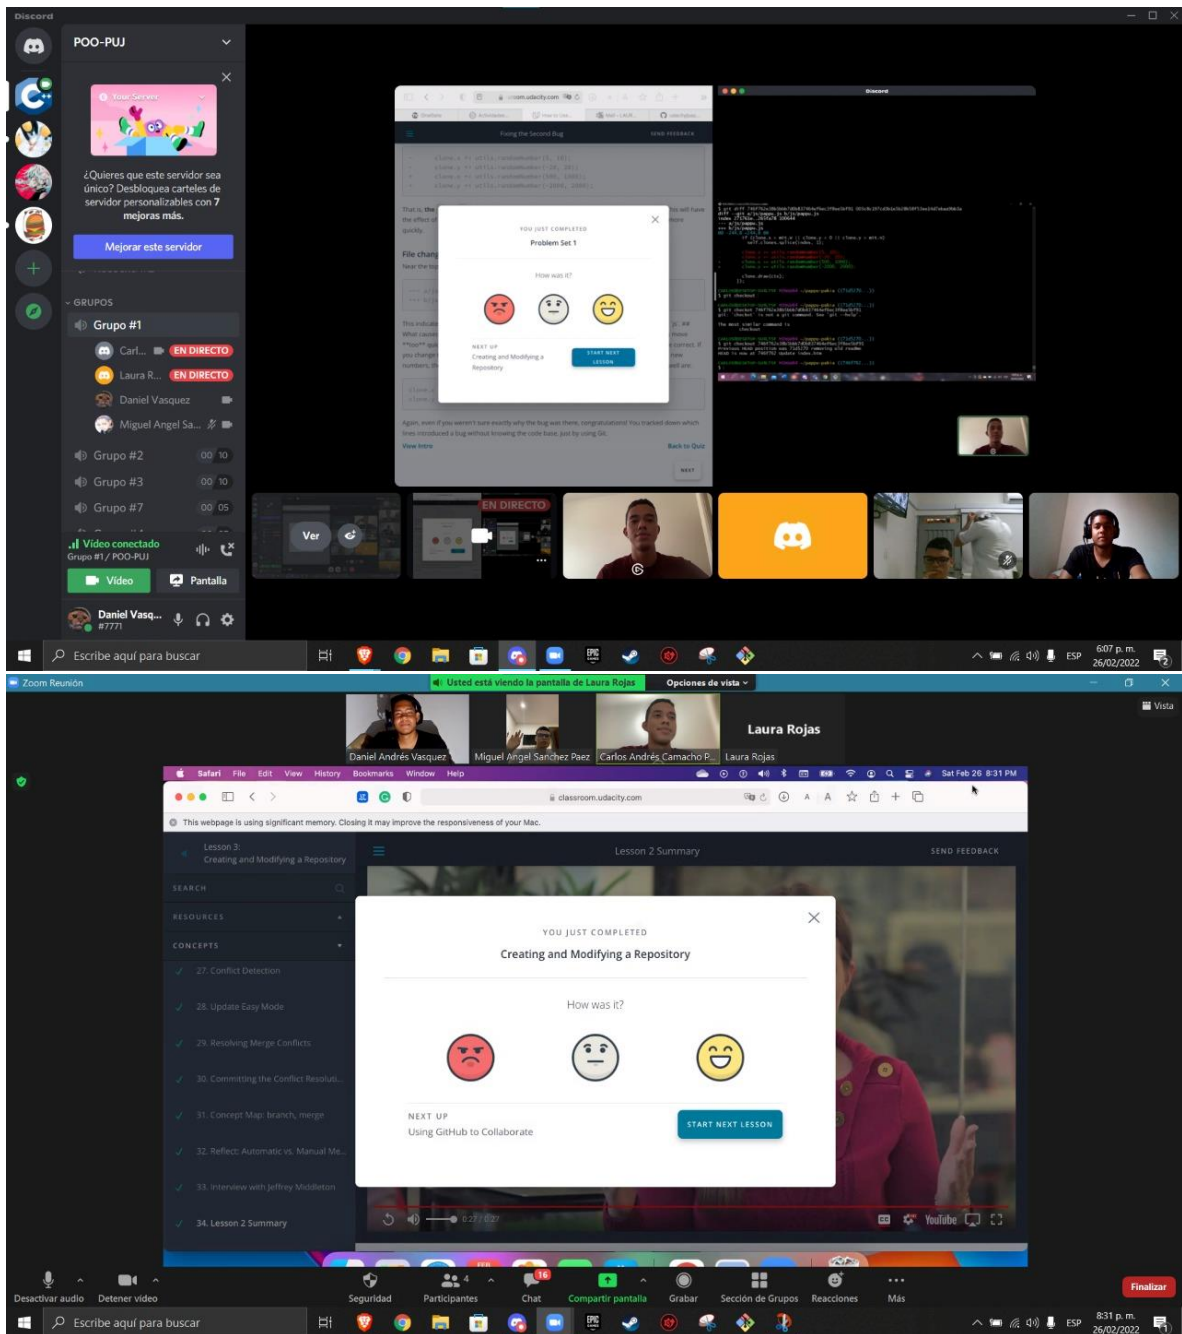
Discord

POO-PUJ

Your Server

¿Quieres que este servidor sea único? Desbloquea carteles de servidor personalizados con 7 mejoras más.

Mejorar este servidor

GRUPOS

Grupo #1

Carl... EN DIRECTO

Laura R... EN DIRECTO

Daniel Vasquez

Miguel Angel Sa...

Grupo #2 00 10

Grupo #3 00 10

Grupo #7 00 05

Video conectado
Grupo #1 / POO-PUJ

Video

Pantalla

Daniel Vasq...
#7771

YOU JUST COMPLETED
Problem Set 1

How was it?

NEXT UP
Creating and Modifying a Repository

START NEXT LESSON

Ver

EN DIRECTO

Escribe aquí para buscar

ESP 6:07 p. m. 26/02/2022

Zoom Reunión

Usted está viendo la pantalla de Laura Rojas Opciones de vista

Vista

Daniel Andrés Vasquez

Miguel Angel Sanchez Paez

Carlos Andrés Camacho P...

Laura Rojas

Laura Rojas

Safari File Edit View History Bookmarks Window Help Sat Feb 26 8:31 PM

classroom.udacity.com

This webpage is using significant memory. Closing it may improve the responsiveness of your Mac.

Lesson 3:
Creating and Modifying a Repository

Lesson 2 Summary

SEND FEEDBACK

SEARCH

RESOURCES

CONCEPTS

27. Conflict Detection

28. Update Easy Mode

29. Resolving Merge Conflicts

30. Committing the Conflict Resoluti...

31. Concept Map: branch, merge

32. Reflect: Automatic vs. Manual Me...

33. Interview with Jeffrey Middleton

34. Lesson 2 Summary

YOU JUST COMPLETED
Creating and Modifying a Repository

How was it?

NEXT UP
Using GitHub to Collaborate

START NEXT LESSON

0:27 / 0:27

YouTube

Desactivar audio Detener video Seguridad Participantes 4 Chat 16 Compartir pantalla Grabar Sección de Grupos Reacciones Más Finalizar

Escribe aquí para buscar

ESP 8:31 p. m. 26/02/2022